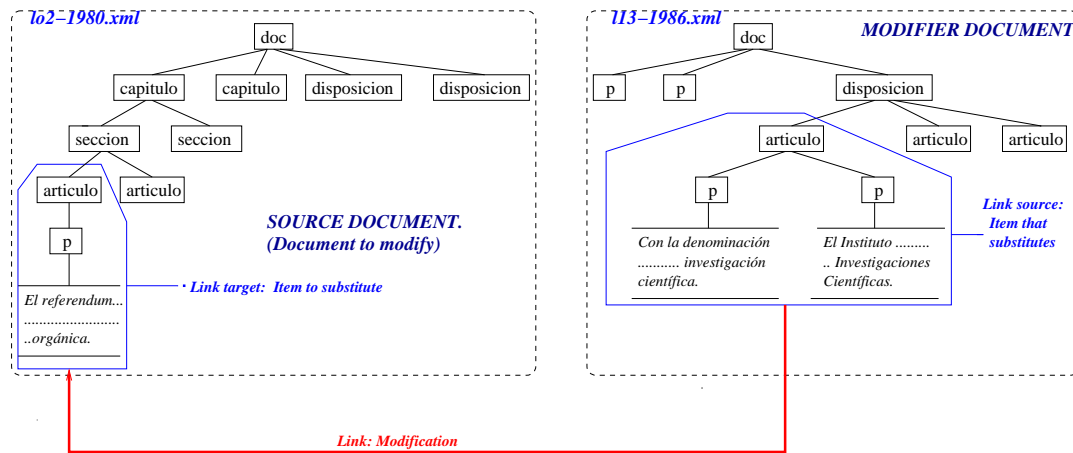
lo2−1980.xml

doc

capitulo

capitulo

disposicion

disposicion

seccion

seccion

articulo

articulo

p

El referendum...
.........................
..orgánica.

SOURCE DOCUMENT.
(Document to modify)

Link target: Item to substitute

ll3−1986.xml

MODIFIER DOCUMENT

doc

p

p

disposicion

articulo

articulo

articulo

p

p

Con la denominación
.......... investigación
científica.

El Instituto .........
.. Investigaciones
Científicas.

Link source:
Item that
substitutes

Link: Modification